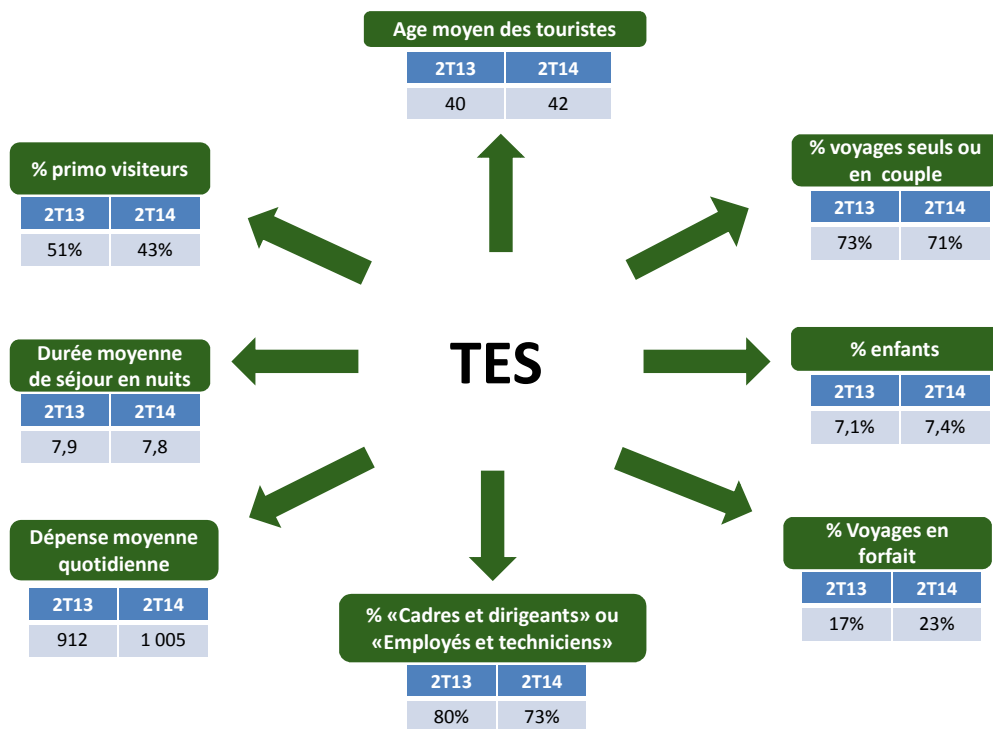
Age moyen des touristes

| 2T13 | 2T14 |
|---|---|
| 40 | 42 |

% primo visiteurs

| 2T13 | 2T14 |
|---|---|
| 51% | 43% |

% voyages seuls ou en couple

| 2T13 | 2T14 |
|---|---|
| 73% | 71% |

TES

Durée moyenne de séjour en nuits

| 2T13 | 2T14 |
|---|---|
| 7,9 | 7,8 |

% enfants

| 2T13 | 2T14 |
|---|---|
| 7,1% | 7,4% |

Dépense moyenne quotidienne

| 2T13 | 2T14 |
|---|---|
| 912 | 1 005 |

% Voyages en forfait

| 2T13 | 2T14 |
|---|---|
| 17% | 23% |

% «Cadres et dirigeants» ou «Employés et techniciens»

| 2T13 | 2T14 |
|---|---|
| 80% | 73% |